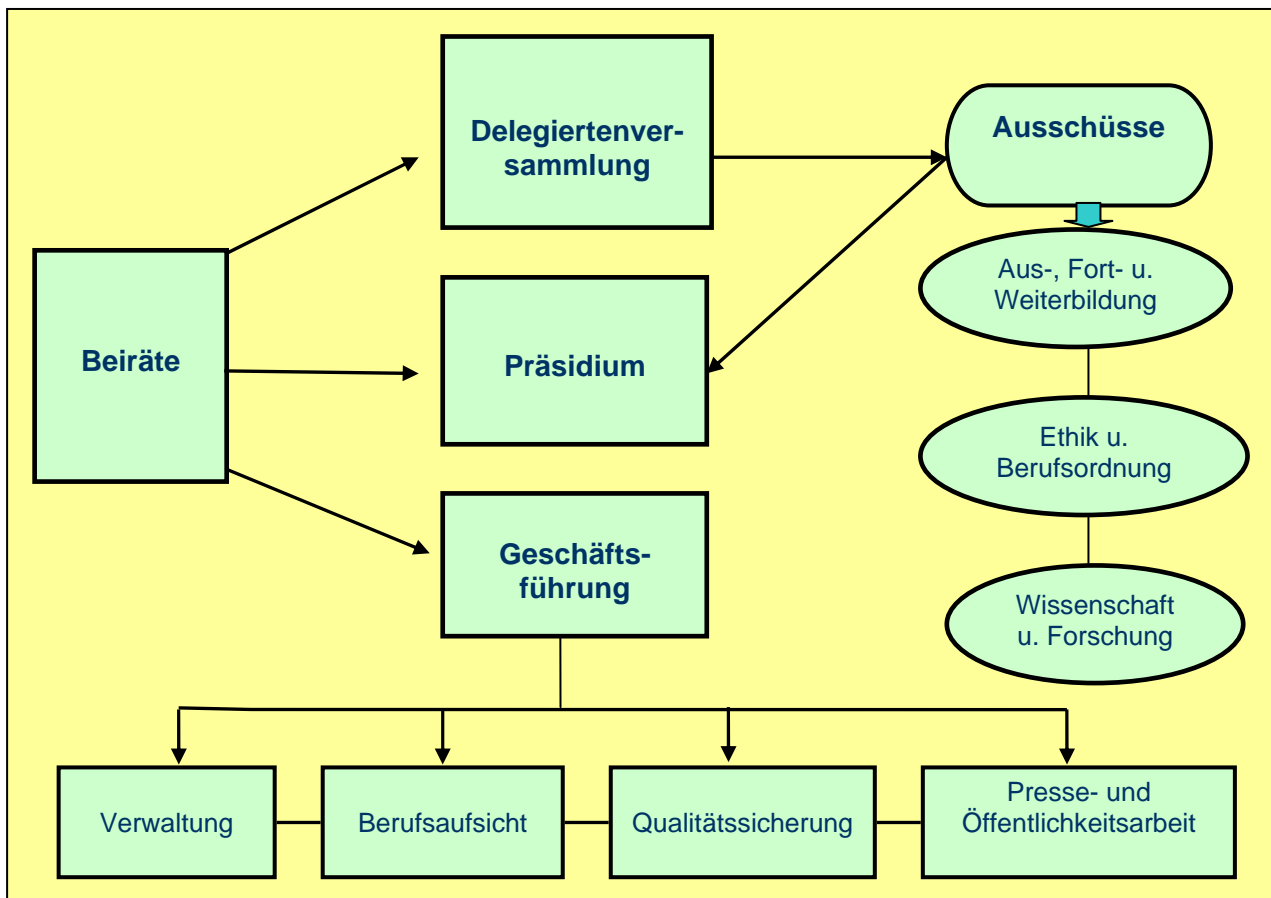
Delegiertenversammlung

Ausschüsse

Aus-, Fort- u. Weiterbildung

Beiräte

Präsidium

Ethik u. Berufsordnung

Geschäftsführung

Wissenschaft u. Forschung

Verwaltung

Berufsaufsicht

Qualitätssicherung

Presse- und Öffentlichkeitsarbeit